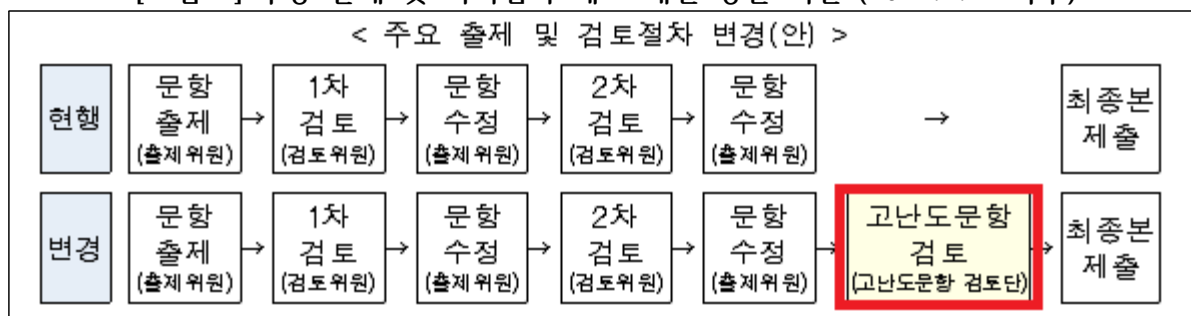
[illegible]

< 주요 출제 및 검토절차 변경(안) >

현행
문항 출제 (출제위원) → 1차 검토 (검토위원) → 문항 수정 (출제위원) → 2차 검토 (검토위원) → 문항 수정 (출제위원) → 최종본 제출

변경
문항 출제 (출제위원) → 1차 검토 (검토위원) → 문항 수정 (출제위원) → 2차 검토 (검토위원) → 문항 수정 (출제위원) → 고난도문항 검토 (고난도문항 검토단) → 최종본 제출